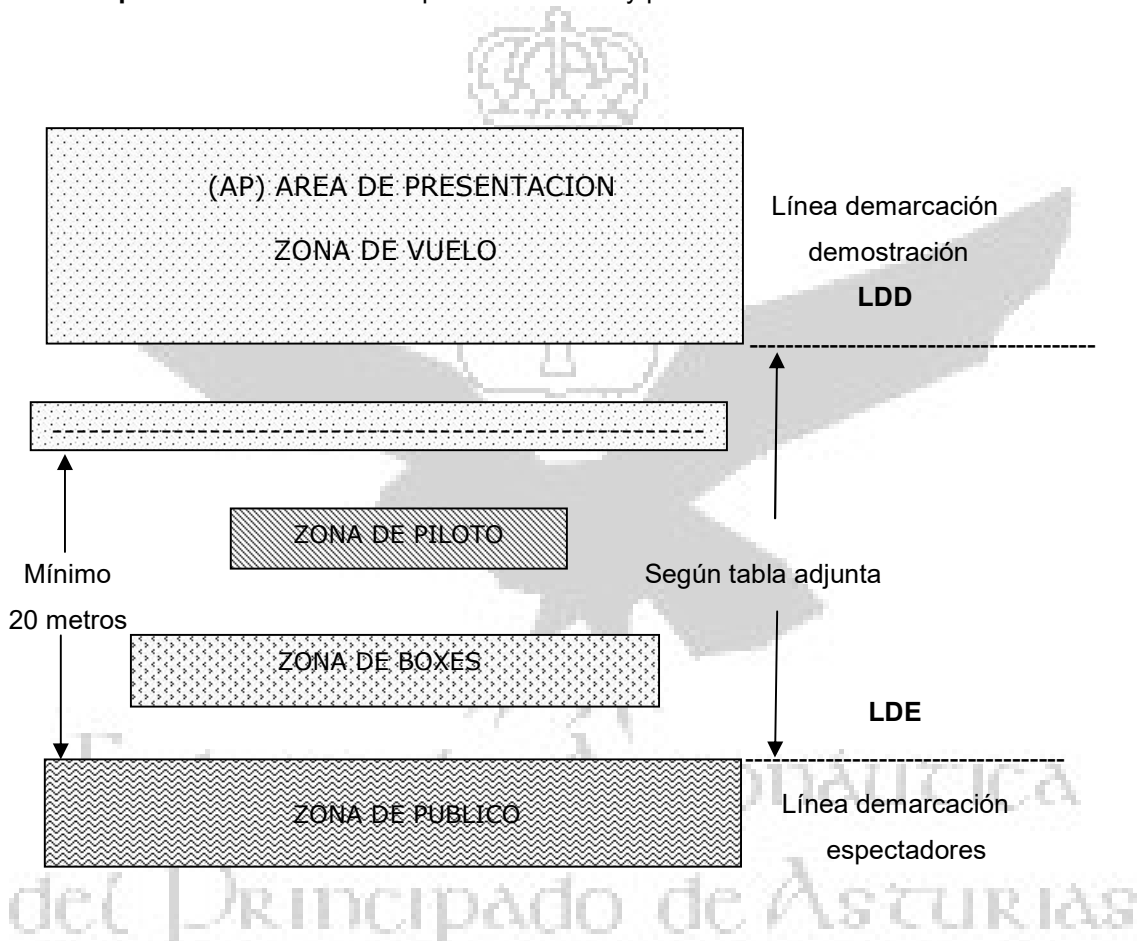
(AP) AREA DE PRESENTACION

ZONA DE VUELO

Línea demarcación demostración

LDD

ZONA DE PILOTO

Mínimo 20 metros

Según tabla adjunta

ZONA DE BOXES

LDE

ZONA DE PUBLICO

Línea demarcación espectadores

F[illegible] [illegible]onáutica del Principado de Asturias